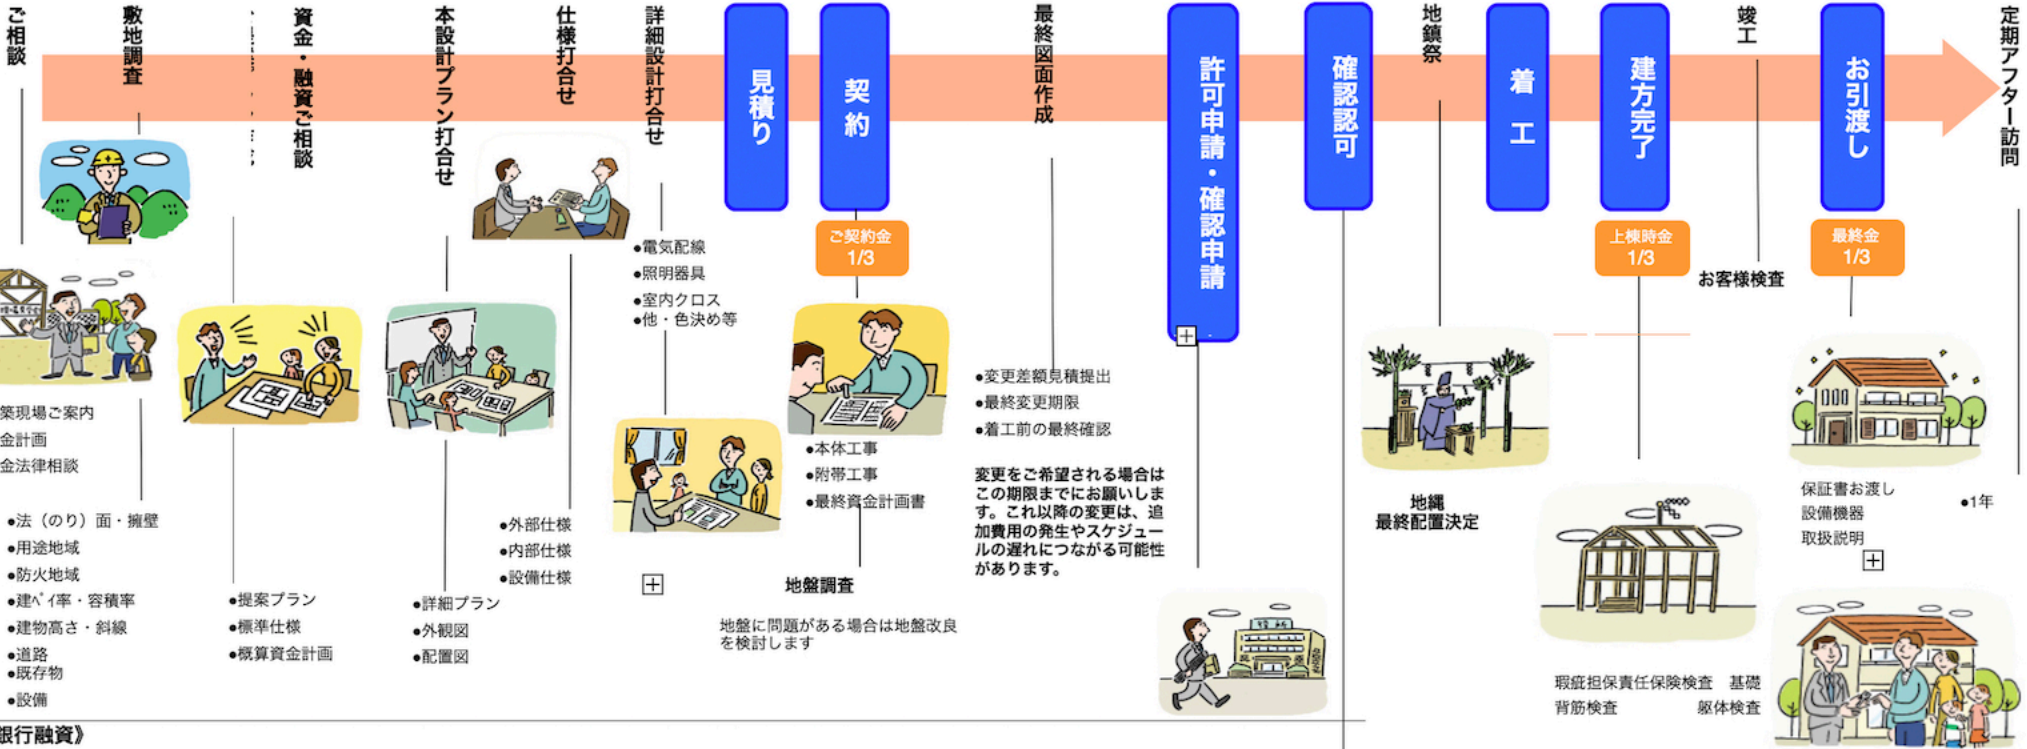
ご相談

敷地調査

資金・融資ご相談

本設計プラン打合せ

仕様打合せ

詳細設計打合せ

見積り

契約

最終図面作成

許可申請・確認申請

確認認可

地鎮祭

着工

建方完了

竣工

お引渡し

定期アフター訪問

ご契約金 1/3

上棟時金 1/3

最終金 1/3

お客様検査

築現場ご案内
金計画
金法律相談

●法（のり）面・擁壁
●用途地域
●防火地域
●建ペイ率・容積率
●建物高さ・斜線
●道路
●既存物
●設備

●提案プラン
●標準仕様
●概算資金計画

●詳細プラン
●外観図
●配置図

●外部仕様
●内部仕様
●設備仕様

●電気配線
●照明器具
●室内クロス
●他・色決め等

●本体工事
●附帯工事
●最終資金計画書

地盤調査

地盤に問題がある場合は地盤改良を検討します

●変更差額見積提出
●最終変更期限
●着工前の最終確認

変更をご希望される場合はこの期限までにお願いします。これ以降の変更は、追加費用の発生やスケジュールの遅れにつながる可能性があります。

地縄
最終配置決定

瑕疵担保責任保険検査　基礎
背筋検査　躯体検査

保証書お渡し
設備機器
取扱説明

●1年

銀行融資》